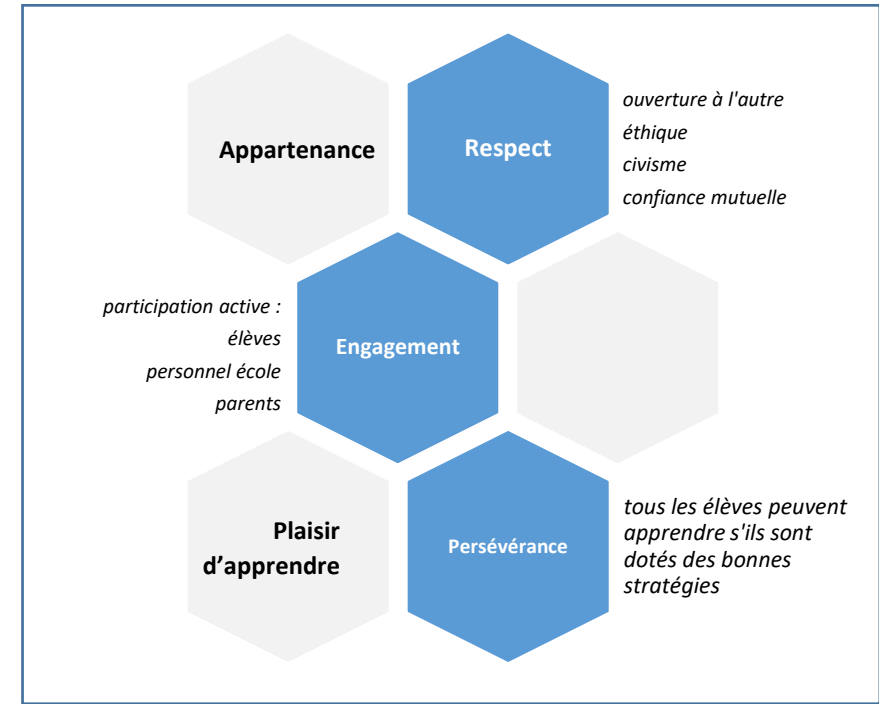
Appartenance

Respect

ouverture à l'autre
éthique
civisme
confiance mutuelle

participation active :
élèves
personnel école
parents

Engagement

Plaisir d'apprendre

Persévérance

tous les élèves peuvent apprendre s'ils sont dotés des bonnes stratégies